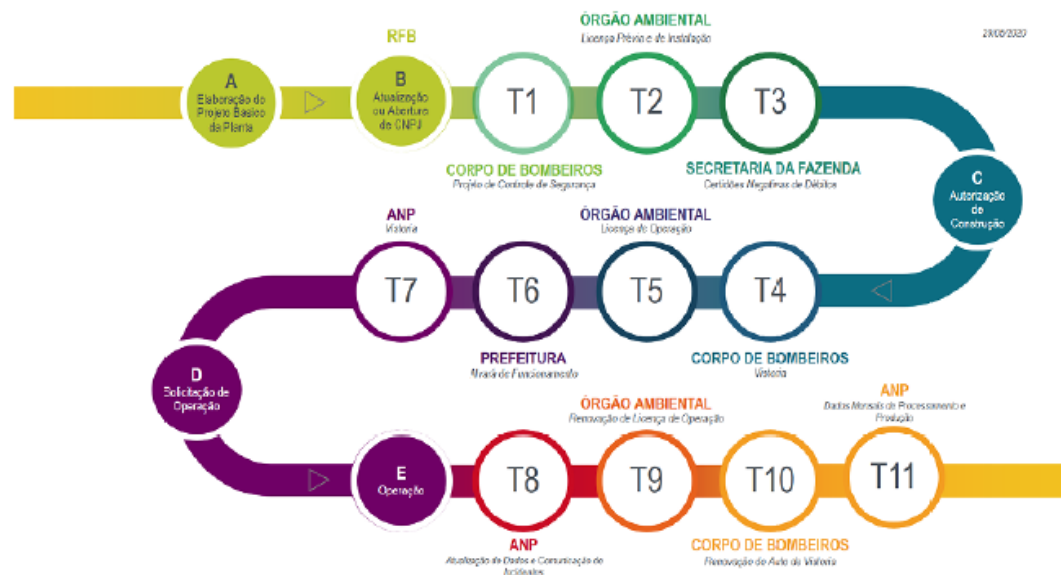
29/06/2020

A
Elaboração do Projeto Básico da Planta

RFB

B
Atualização ou Abertura de CNPJ

T1

ÓRGÃO AMBIENTAL
Licença Prévia e de Instalação

T2

T3

CORPO DE BOMBEIROS
Projeto de Controle de Segurança

SECRETARIA DA FAZENDA
Certidões Negativas de Débitos

C
Autorização de Construção

ANP
Vistoria

ÓRGÃO AMBIENTAL
Licença de Operação

T7

T6

T5

T4

D
Solicitação de Operação

PREFEITURA
Alvará de Funcionamento

CORPO DE BOMBEIROS
Vistoria

ÓRGÃO AMBIENTAL
Renovação de Licença de Operação

ANP
Dados Mensais de Processamento e Produção

E
Operação

T8

T9

T10

T11

ANP
Atualização de Dados e Comunicação de Incidentes

CORPO DE BOMBEIROS
Renovação de Auto de Vistoria